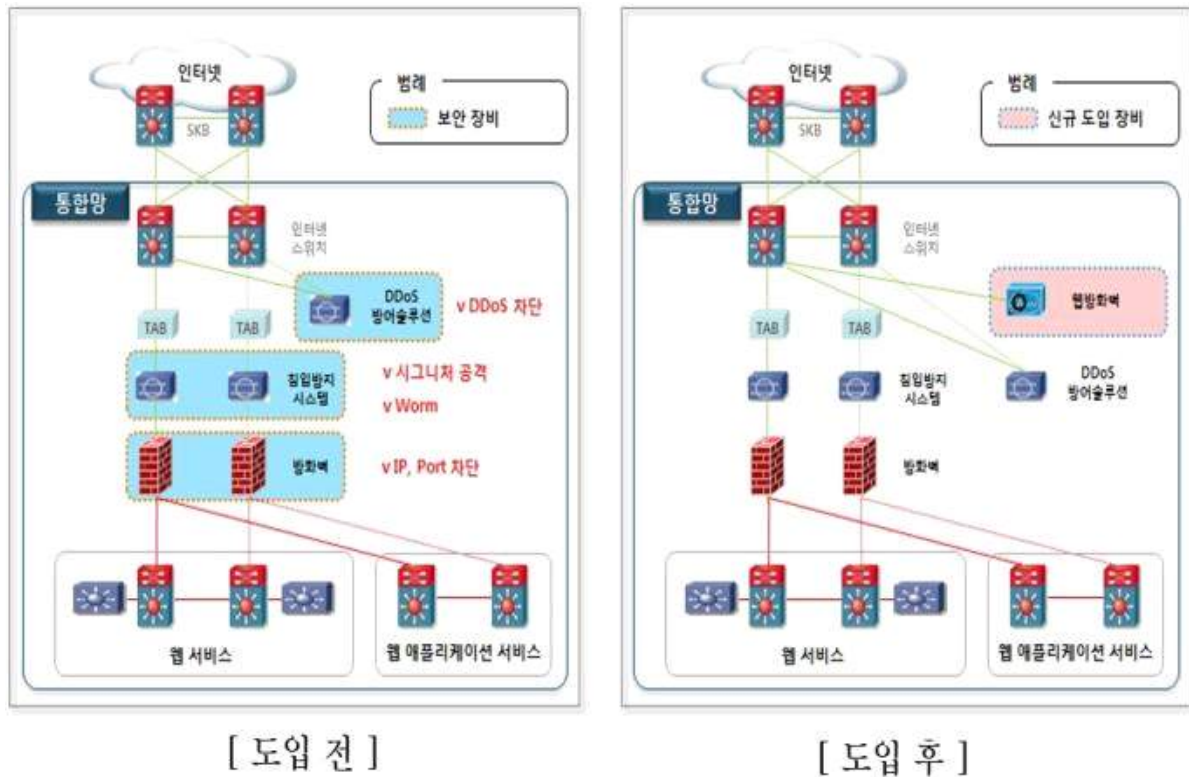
인터넷

범례

보안 장비

SKB

통합망

인터넷 스위치

DDoS 방어솔루션

v DDoS 차단

TAB

TAB

침입방지 시스템

v 시그니처 공격

v Worm

방화벽

v IP, Port 차단

웹 서비스

웹 애플리케이션 서비스

[ 도입 전 ]

인터넷

범례

신규 도입 장비

SKB

통합망

인터넷 스위치

웹방화벽

TAB

TAB

침입방지 시스템

DDoS 방어솔루션

방화벽

웹 서비스

웹 애플리케이션 서비스

[ 도입 후 ]